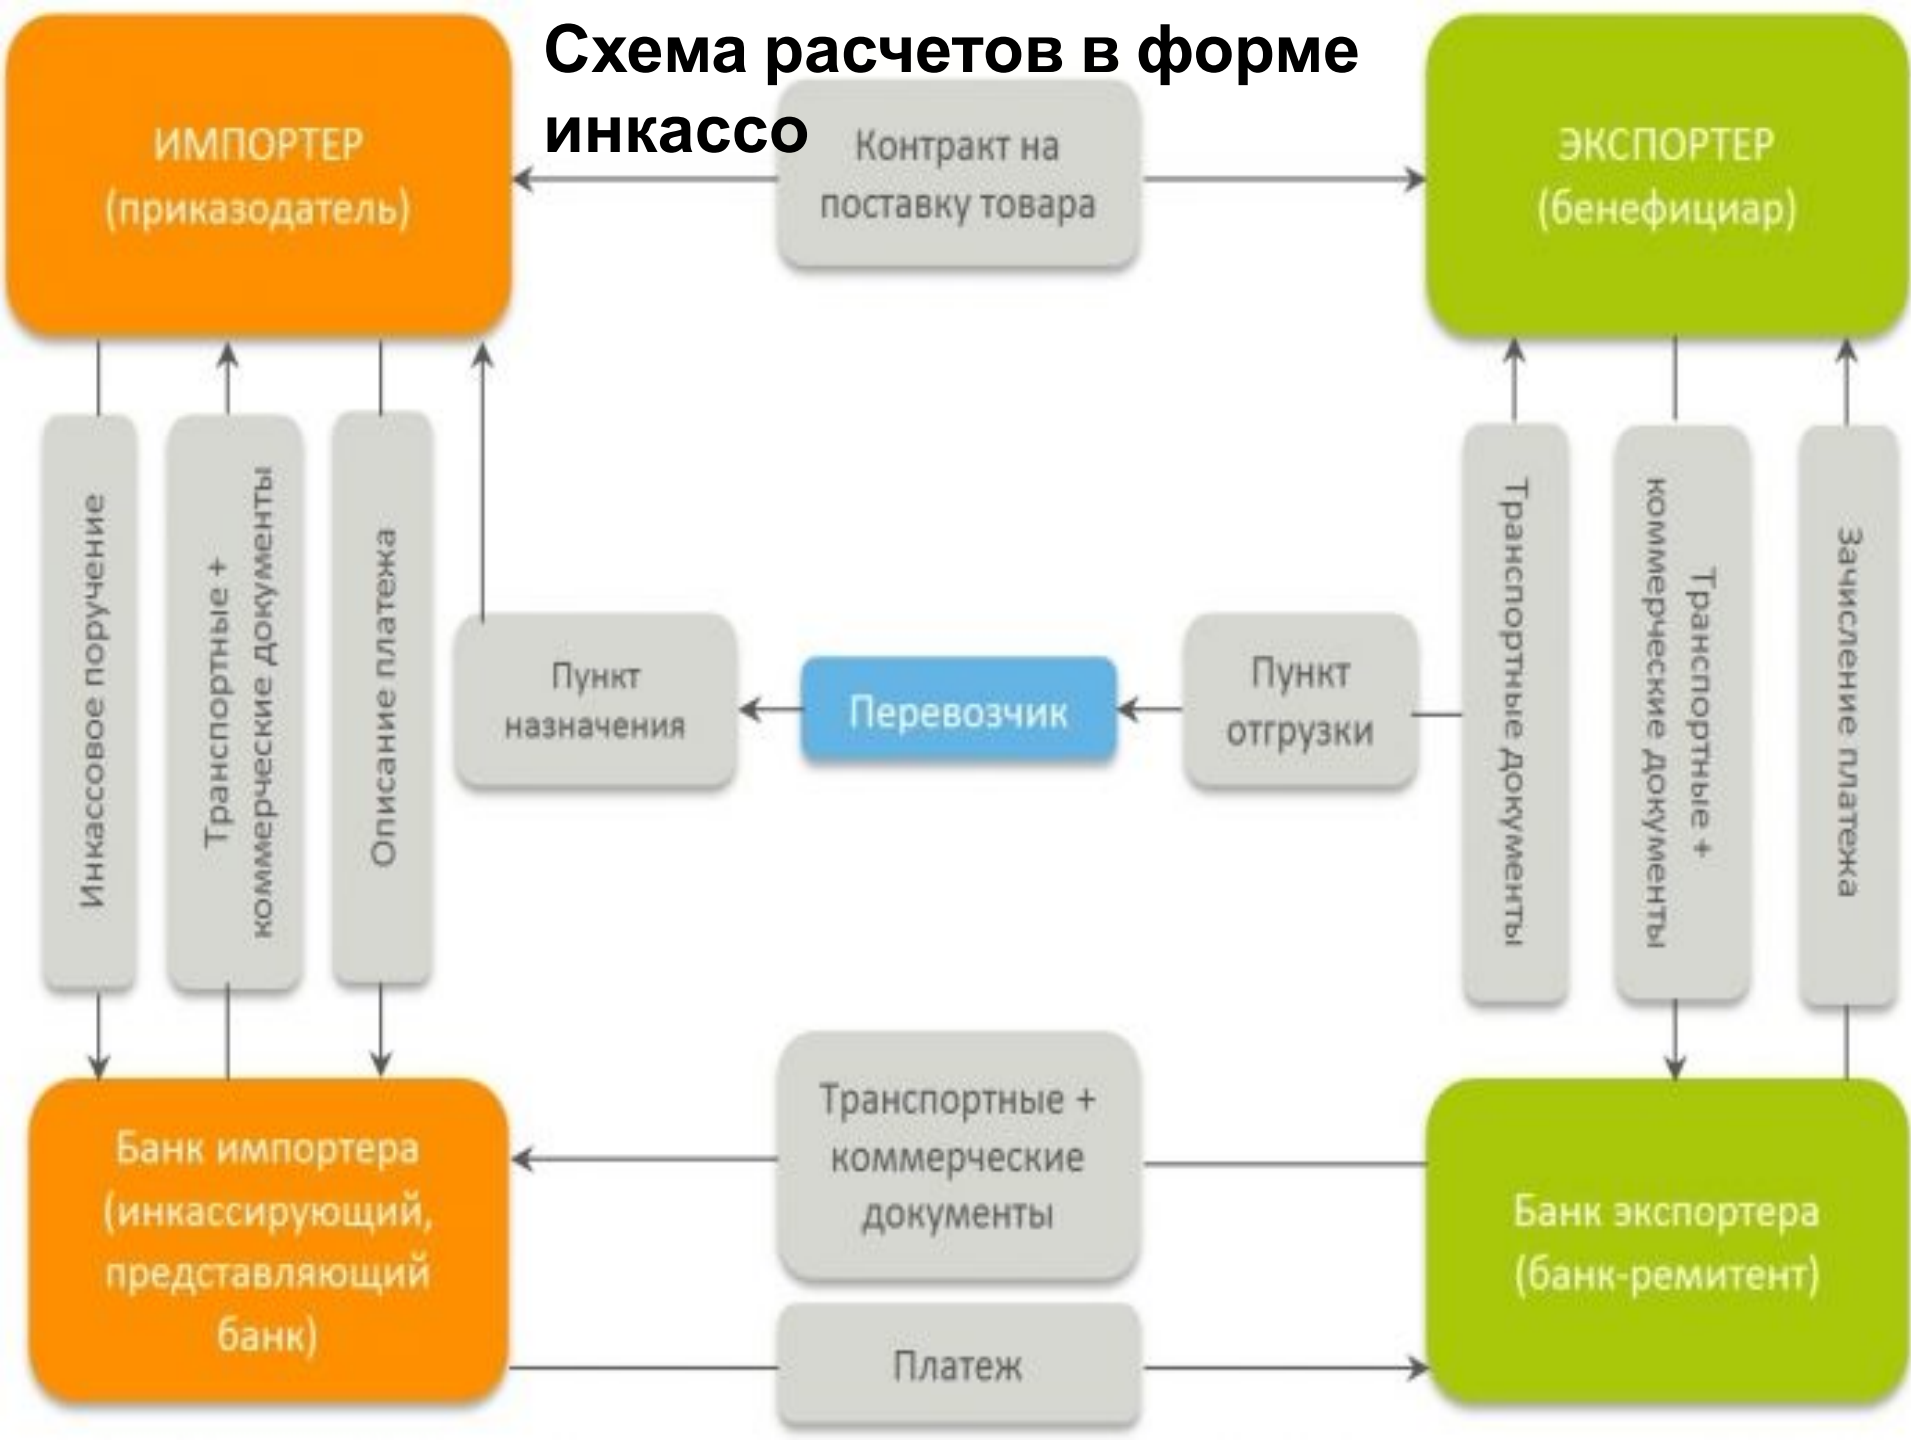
Схема расчетов в форме инкассо

ИМПОРТЕР (приказодатель)

Контракт на поставку товара

ЭКСПОРТЕР (бенефициар)

Инкассовое поручение

Транспортные + коммерческие документы

Описание платежа

Пункт назначения

Перевозчик

Пункт отгрузки

Транспортные документы

Транспортные + коммерческие документы

Зачисление платежа

Банк импортера (инкассирующий, представляющий банк)

Транспортные + коммерческие документы

Банк экспортера (банк-ремитент)

Платеж